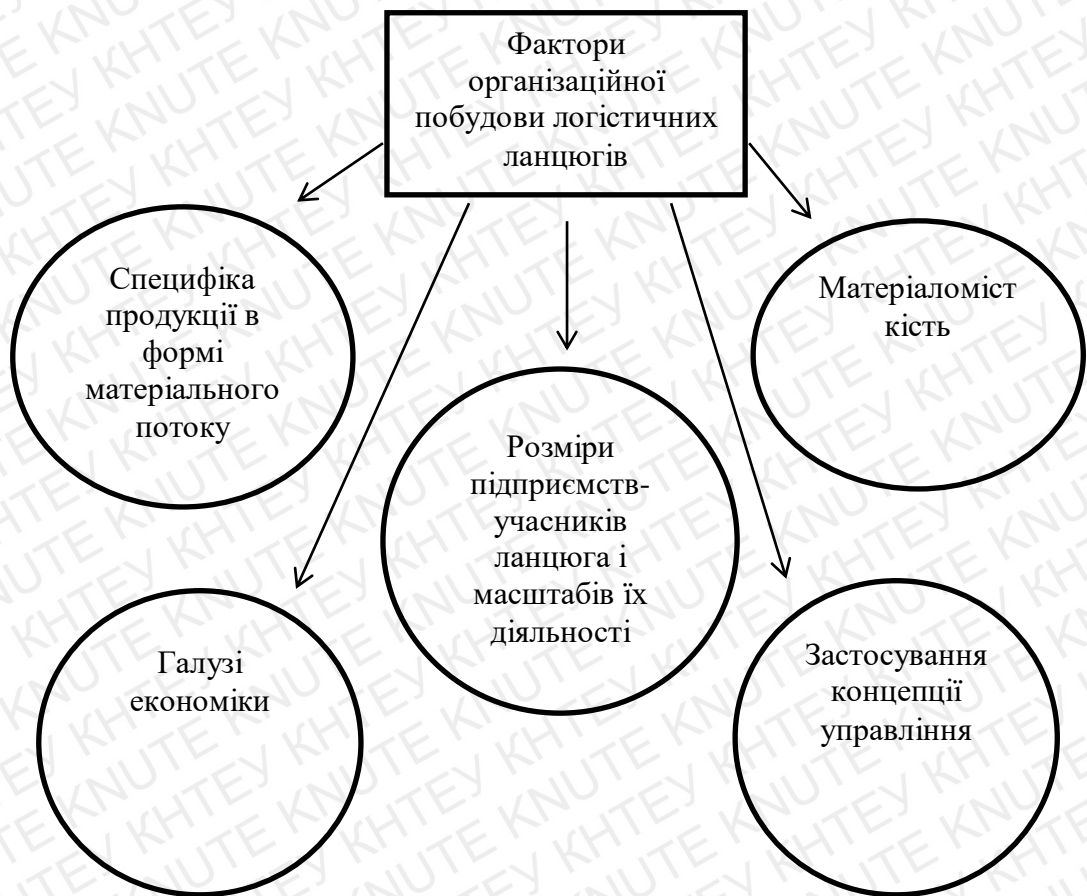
Фактори організаційної побудови логістичних ланцюгів

Специфіка продукції в формі матеріального потоку

Матеріаломіст кість

Розміри підприємств-учасників ланцюга і масштабів їх діяльності

Галузі економіки

Застосування концепції управління